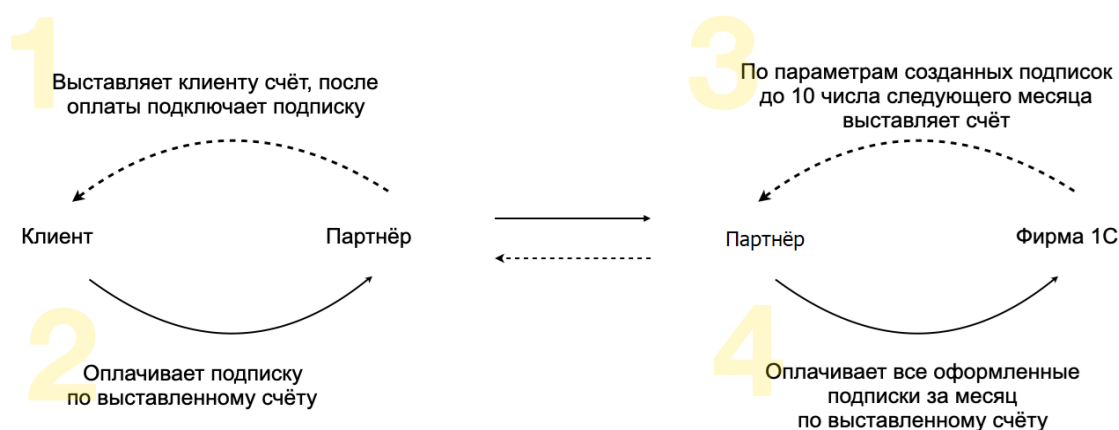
1

Выставляет клиенту счёт, после оплаты подключает подписку

Клиент

Партнёр

2

Оплачивает подписку по выставленному счёту

3

По параметрам созданных подписок до 10 числа следующего месяца выставляет счёт

Партнёр

Фирма 1С

4

Оплачивает все оформленные подписки за месяц по выставленному счёту